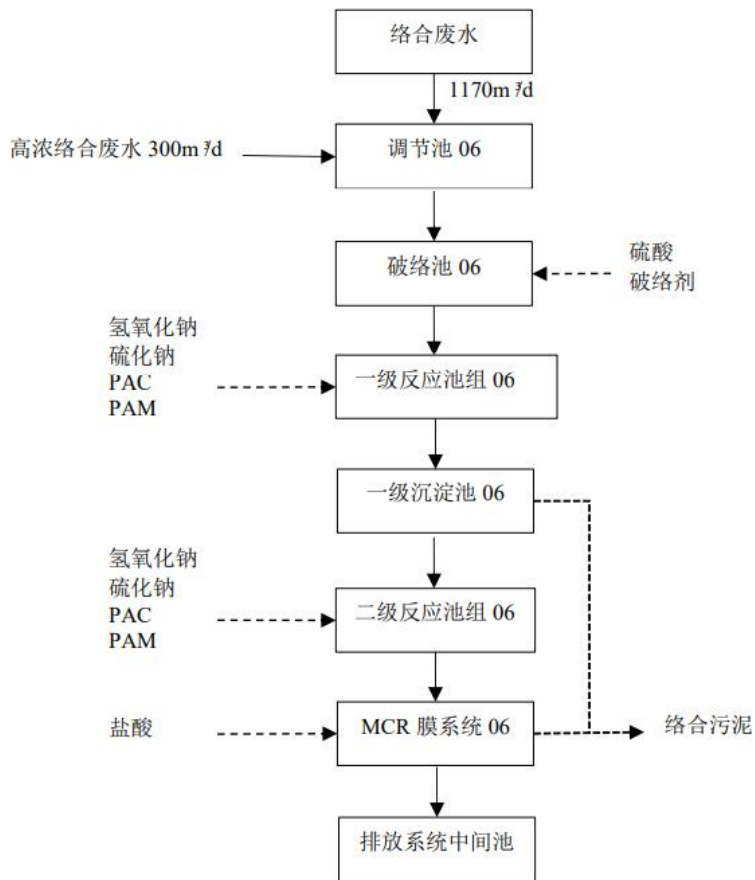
络合废水

1170m³/d

高浓络合废水 300m³/d

调节池 06

破络池 06

硫酸
破络剂

氢氧化钠
硫化钠
PAC
PAM

一级反应池组 06

一级沉淀池 06

氢氧化钠
硫化钠
PAC
PAM

二级反应池组 06

盐酸

MCR 膜系统 06

络合污泥

排放系统中间池